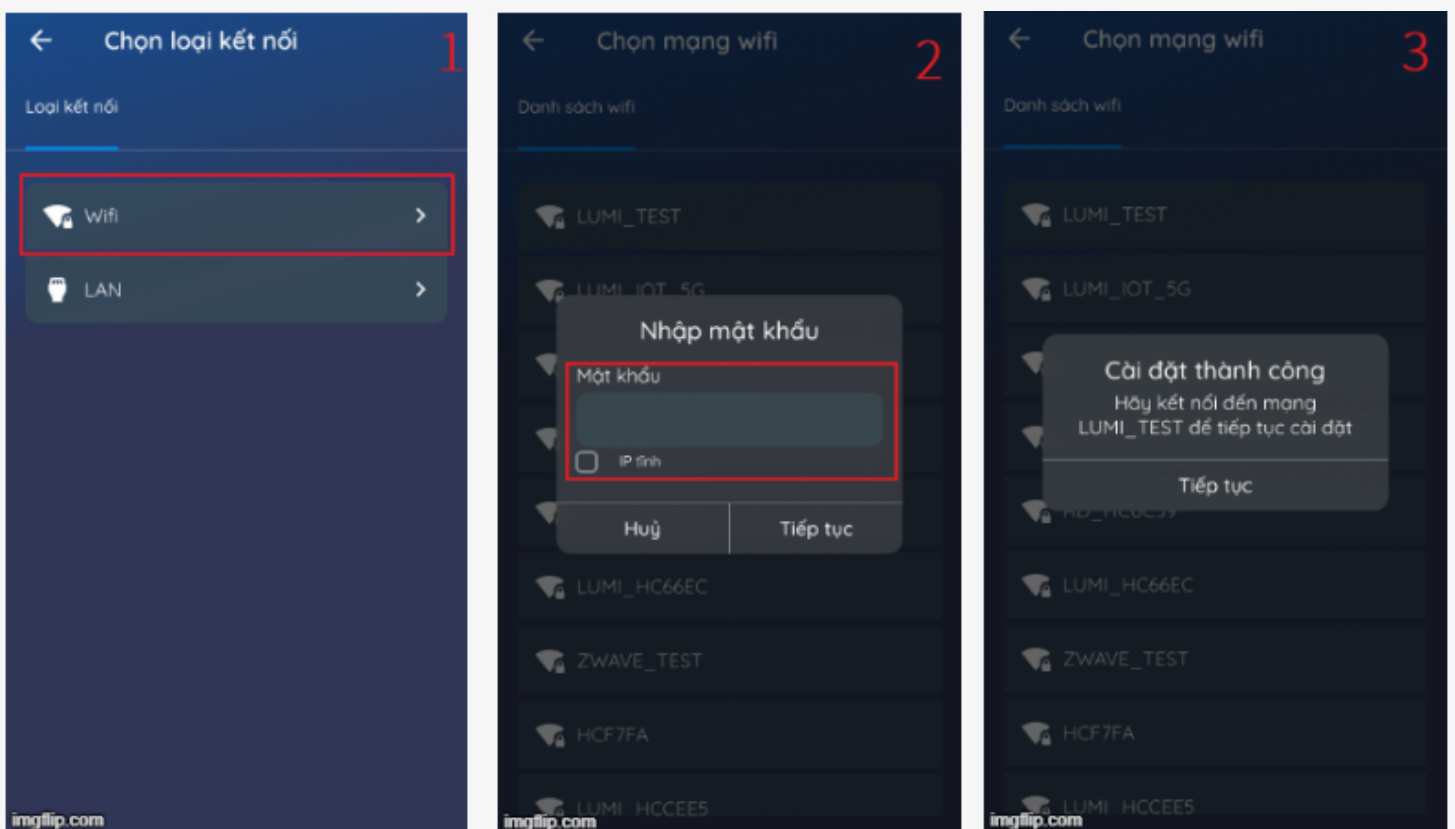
Chọn loại kết nối
1
Loại kết nối
Wifi
LAN
imgflip.com

Chọn mạng wifi
2
Danh sách wifi
LUMI_TEST
LUMI_IOT_5G
Nhập mật khẩu
Mật khẩu
IP tĩnh
Huỷ
Tiếp tục
LUMI_HC66EC
ZWAVE_TEST
HCF7FA
LUMI_HCCEE5
imgflip.com

Chọn mạng wifi
3
Danh sách wifi
LUMI_TEST
LUMI_IOT_5G
Cài đặt thành công
Hãy kết nối đến mạng LUMI_TEST để tiếp tục cài đặt
Tiếp tục
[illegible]
LUMI_HC66EC
ZWAVE_TEST
HCF7FA
LUMI_HCCEE5
imgflip.com